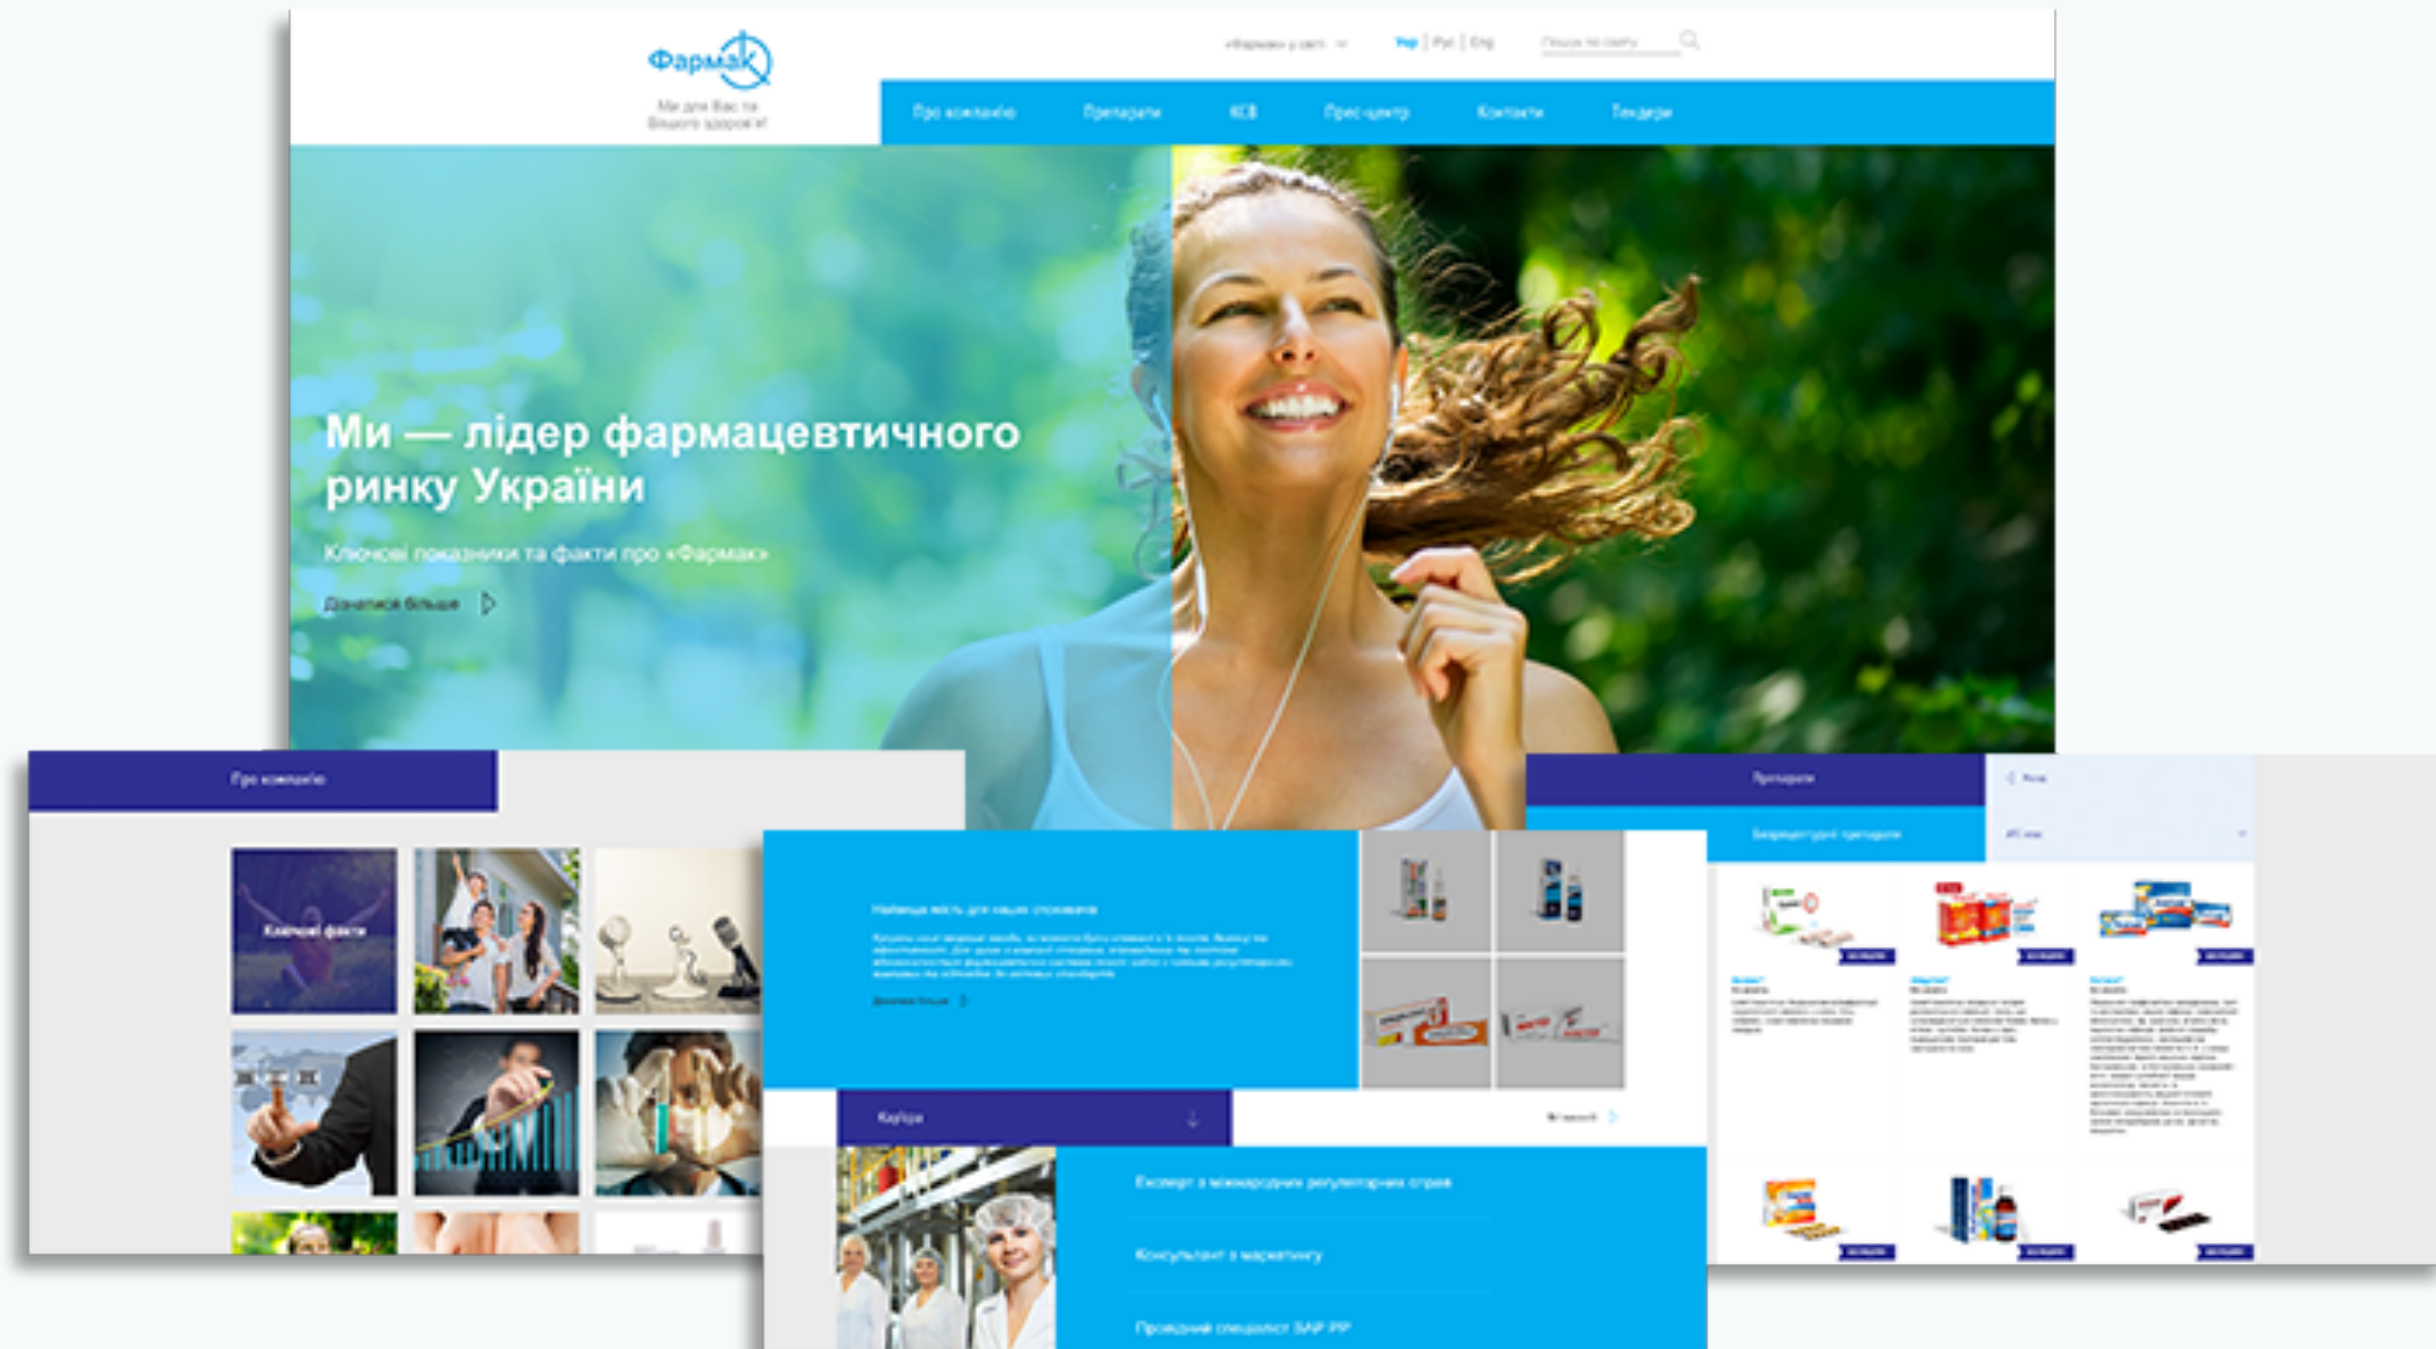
Фармак

Ми для Вас та Вашого здоров'я!

«Фармак» у світі

Укр | Рус | Eng

Пошук по сайту

Про компанію
Препарати
КСВ
Прес-центр
Контакти
Тендери

Ми — лідер фармацевтичного ринку України

Ключові показники та факти про «Фармак»

Дізнатися більше

Про компанію

Ключові факти

Препарати

Безрецептурні препарати

Найвища якість для наших споживачів

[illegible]

Дізнатися більше

Кар'єра

Всі вакансії

Експерт з міжнародних регуляторних справ

Консультант з маркетингу

Провідний спеціаліст SAP PP